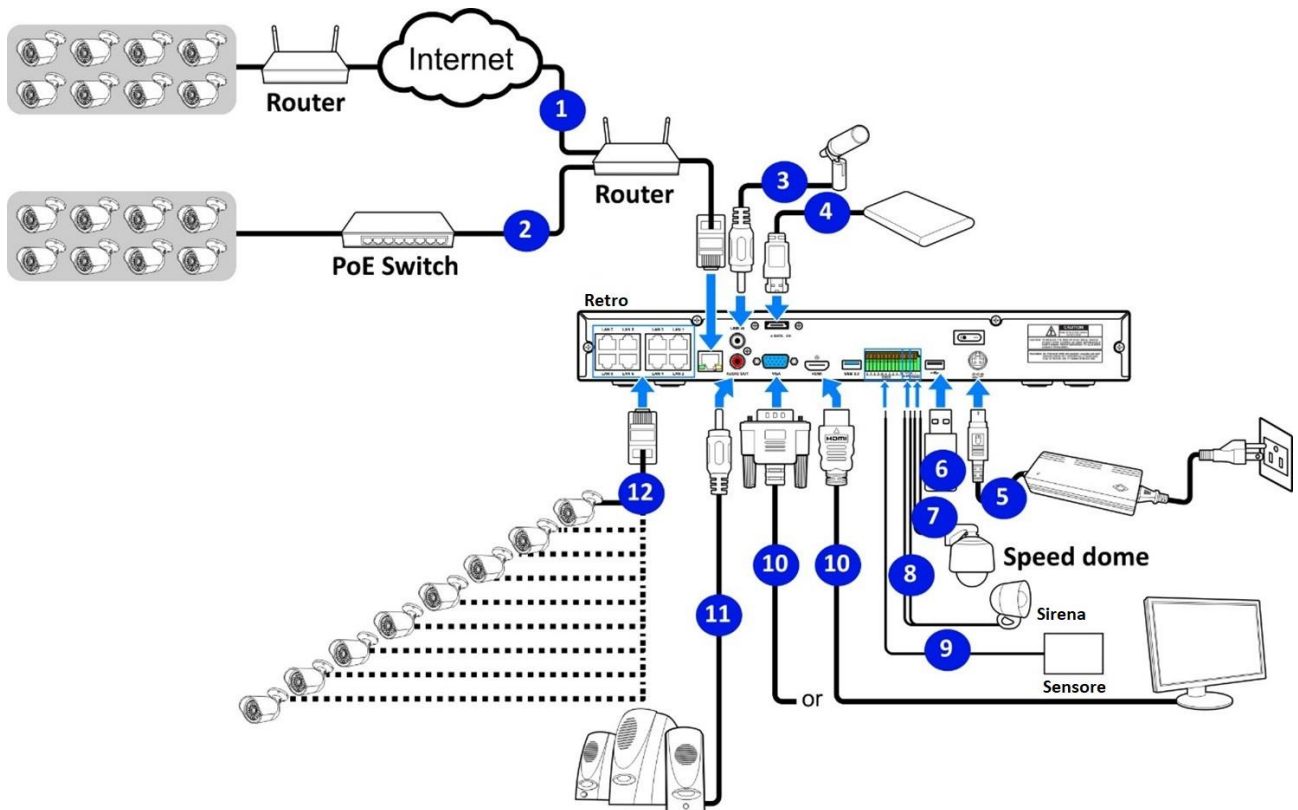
Router

Internet

1

Router

3

4

2

PoE Switch

Retro

LAN 7 LAN 5 LAN 3 LAN 1

LAN 8 LAN 6 LAN 4 LAN 2

AUDIO OUT

VGA

HDMI

USB 3.0

CAUTION

12

6

5

7

Speed dome

10

10

8

11

Sirena

9

Sensore

or